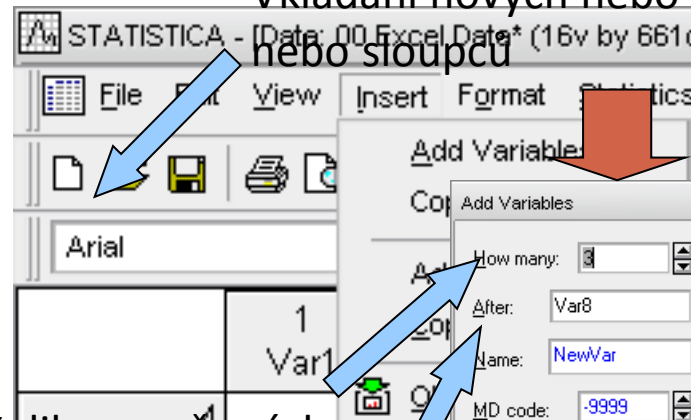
Vkládání nových nebo
nebo sloupců

STATISTICA - [Data: 00 Excel Data* (16v by 661c

File Edit View Insert Format Statistics

Add Variables

Cop

Arial

Add Variables

How many: 3

After: Var8

Name: NewVar

MD code: -9999

1
Var1